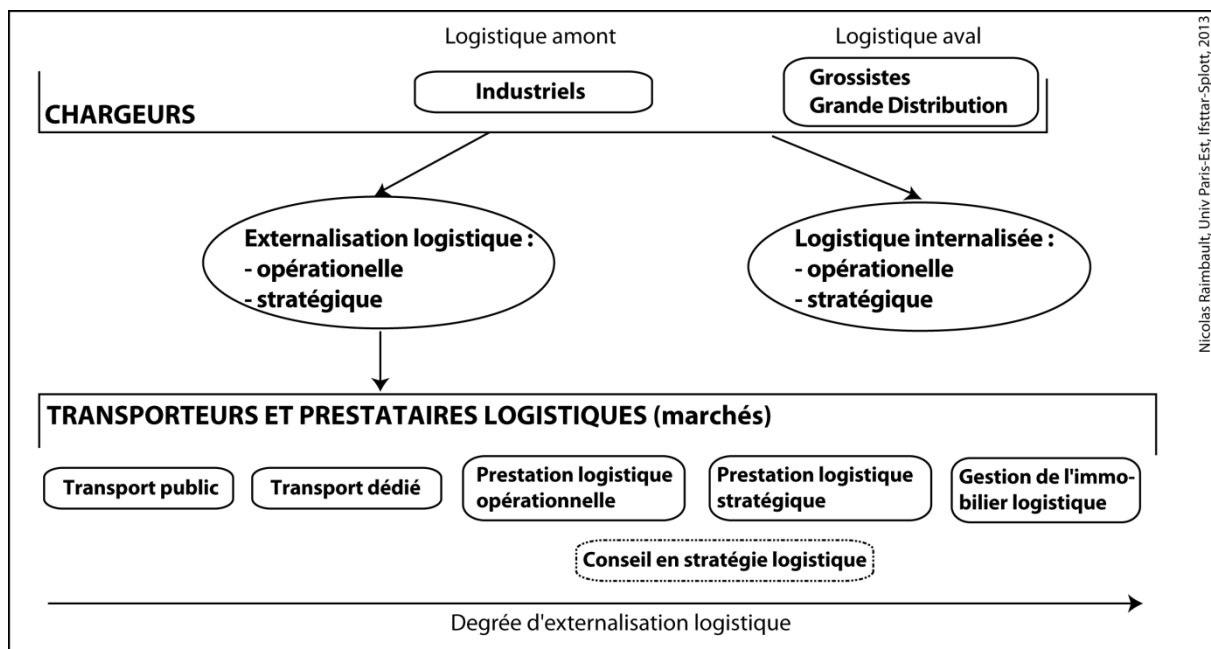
Logistique amont

Logistique aval

Industriels

Grossistes
Grande Distribution

CHARGEURS

Externalisation logistique :
- opérationelle
- stratégique

Logistique internalisée :
- opérationelle
- stratégique

TRANSPORTEURS ET PRESTATAIRES LOGISTIQUES (marchés)

Transport public

Transport dédié

Prestation logistique opérationnelle

Prestation logistique stratégique

Gestion de l'immobilier logistique

Conseil en stratégie logistique

Degrée d'externalisation logistique

Nicolas Raimbault, Univ Paris-Est, Ifsttar-Splott, 2013